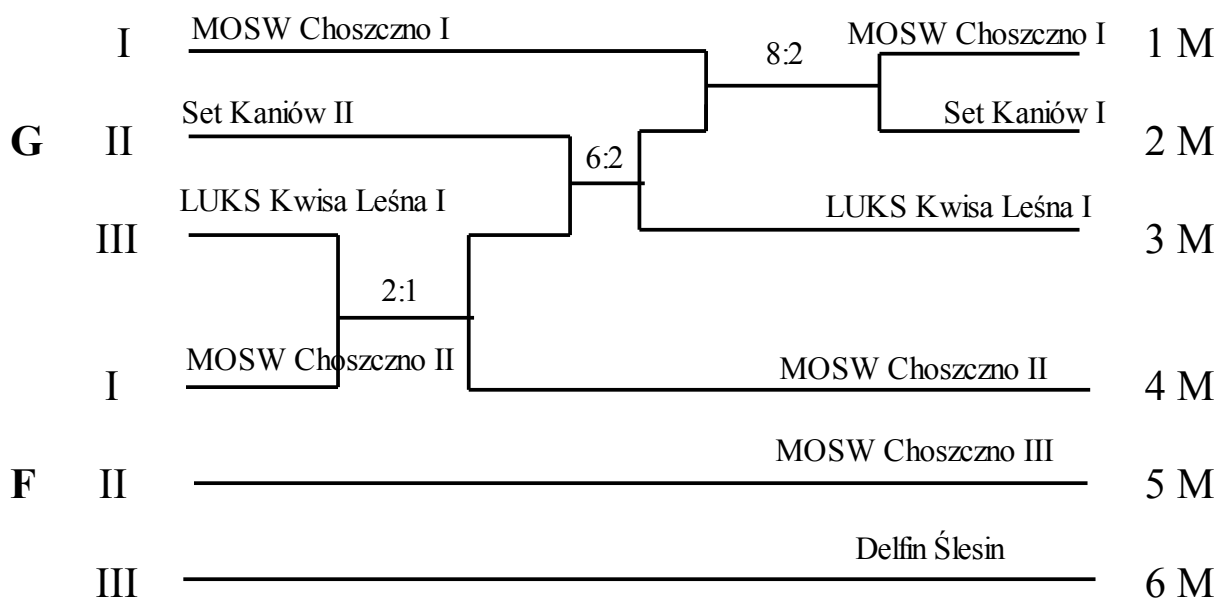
I MOSW Choszczno I

8:2

MOSW Choszczno I 1 M

G II Set Kaniów II

6:2

Set Kaniów I 2 M

LUKS Kwisa Leśna I

III

LUKS Kwisa Leśna I 3 M

2:1

I MOSW Choszczno II

MOSW Choszczno II 4 M

MOSW Choszczno III

F II 5 M

Delfin Ślesin

III 6 M